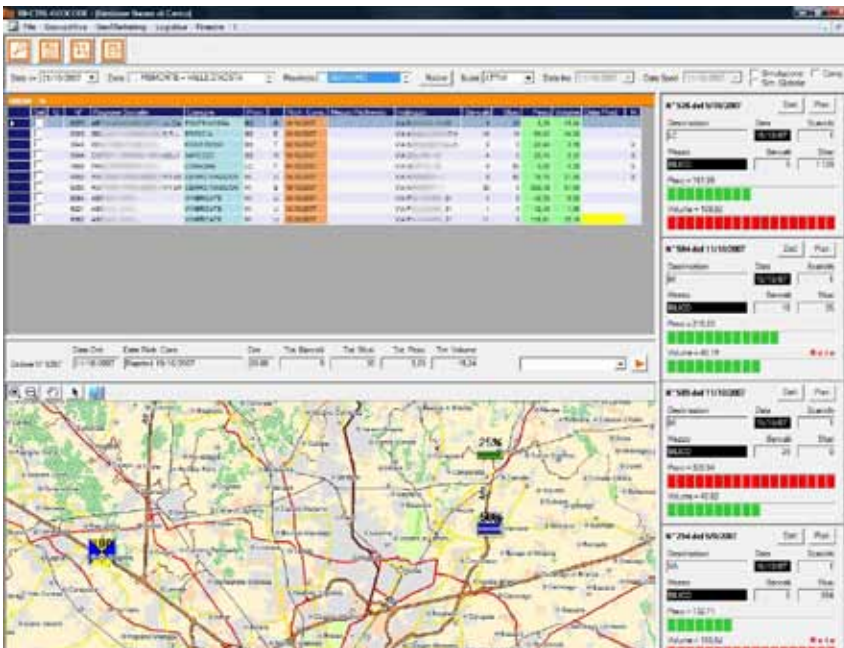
File Gestione Logistica Finestre

Data Ord. 11/10/2007 Date Rich. Cons. 19/10/2007

21%

58%

N° 526 del 5/10/2007

Descrizione Data Scarichi

Mezzo Bancali Sfusi

Peso = 161,98

Volume = 109,82

N° 584 del 11/10/2007

Descrizione Data Scarichi

Mezzo Bancali Sfusi

Peso = 215,03

Volume = 46,18

N° 585 del 11/10/2007

Descrizione Data Scarichi

Mezzo Bancali Sfusi

Peso = 523,94

Volume = 40,82

N° 294 del 5/9/2007

Descrizione Data Scarichi

Mezzo Bancali Sfusi

Peso = 132,71

Volume = 169,84